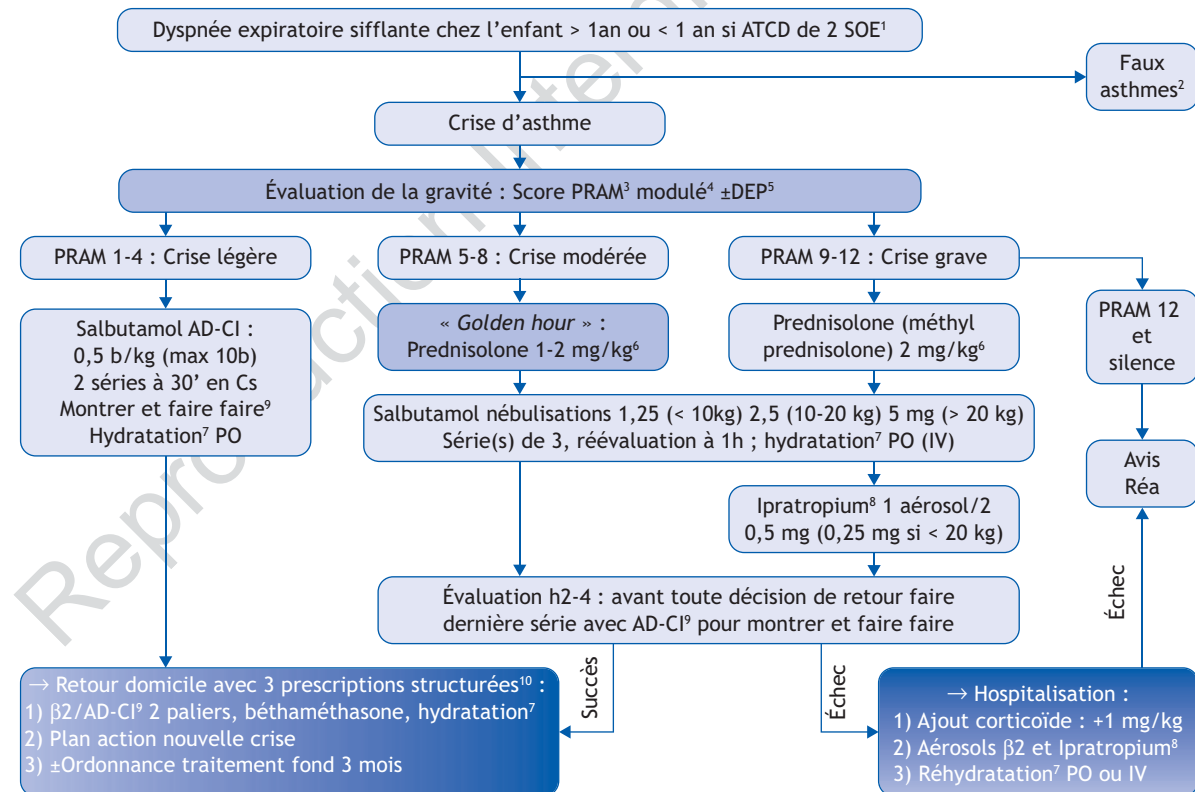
Dyspnée expiratoire sifflante chez l'enfant > 1an ou < 1 an si ATCD de 2 SOE¹

Faux asthmes²

Crise d'asthme

Évaluation de la gravité : Score PRAM³ modulé⁴ ±DEP⁵

PRAM 1-4 : Crise légère

PRAM 5-8 : Crise modérée

PRAM 9-12 : Crise grave

Salbutamol AD-CI : 0,5 b/kg (max 10b) 2 séries à 30' en Cs Montrer et faire faire⁹ Hydratation⁷ PO

« Golden hour » : Prednisolone 1-2 mg/kg⁶

Prednisolone (méthyl prednisolone) 2 mg/kg⁶

PRAM 12 et silence

Salbutamol nébulisations 1,25 (< 10kg) 2,5 (10-20 kg) 5 mg (> 20 kg) Série(s) de 3, réévaluation à 1h ; hydratation⁷ PO (IV)

Avis Réa

Ipratropium⁸ 1 aérosol/2 0,5 mg (0,25 mg si < 20 kg)

Échec

Évaluation h2-4 : avant toute décision de retour faire dernière série avec AD-CI⁹ pour montrer et faire faire

Succès

Échec

→ Retour domicile avec 3 prescriptions structurées¹⁰ :
1) $\beta2$/AD-CI⁹ 2 paliers, béthaméthasone, hydratation⁷
2) Plan action nouvelle crise
3) ±Ordonnance traitement fond 3 mois

→ Hospitalisation :
1) Ajout corticoïde : +1 mg/kg
2) Aérosols $\beta2$ et Ipratropium⁸
3) Réhydratation⁷ PO ou IV

Reproduction interdite